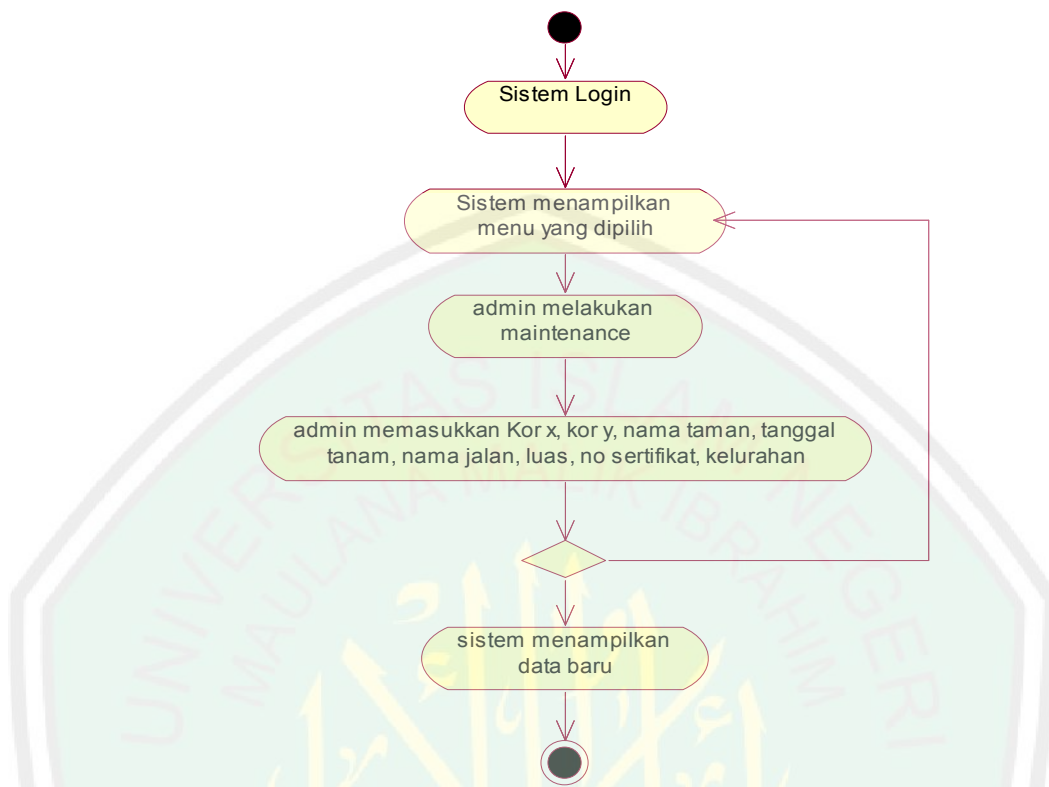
Sistem Login

Sistem menampilkan menu yang dipilih

admin melakukan maintenance

admin memasukkan Kor x, kor y, nama taman, tanggal tanam, nama jalan, luas, no sertifikat, kelurahan

sistem menampilkan data baru

UNIVERSITAS ISLAM NEGERI MAULANA MALIK IBRAHIM